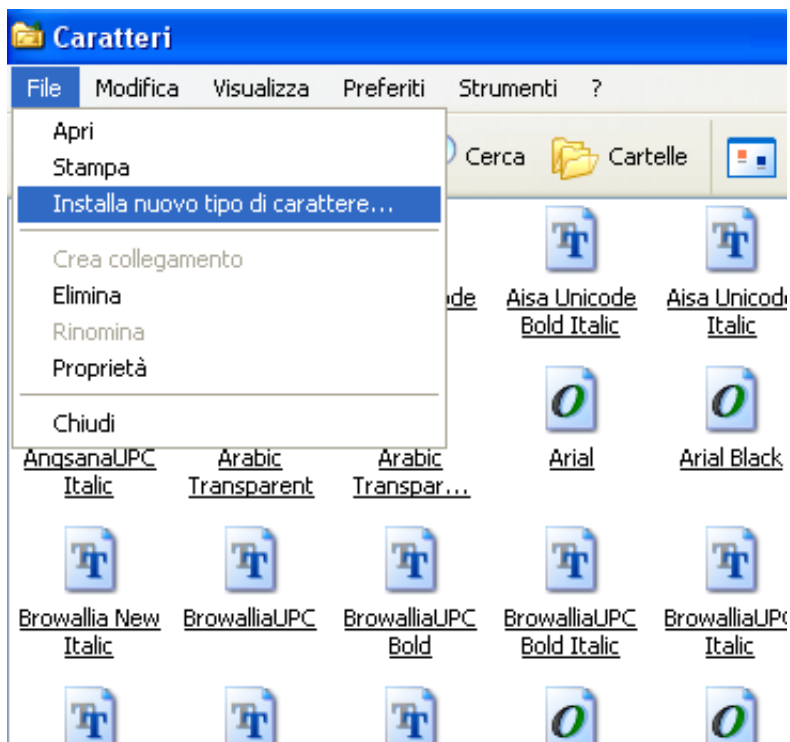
Caratteri

File Modifica Visualizza Preferiti Strumenti ?

Apri
Stampa
Installa nuovo tipo di carattere...

Crea collegamento
Elimina
Rinomina
Proprietà

Chiudi

Cerca Cartelle

TT TT
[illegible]ode Aisa Unicode Bold Italic Aisa Unicode Italic

O O
AngsanaUPC Italic Arabic Transparent Arabic Transpar... Arial Arial Black

TT TT TT TT TT
Browallia New Italic BrowalliaUPC BrowalliaUPC Bold BrowalliaUPC Bold Italic BrowalliaUP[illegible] Italic

TT TT TT O O